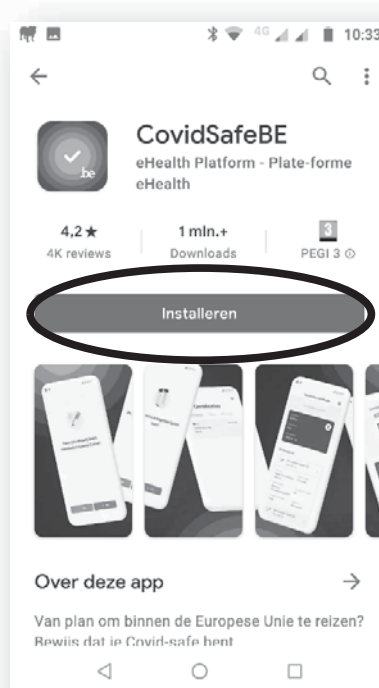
4G 10:33

CovidSafeBE
eHealth Platform - Plate-forme eHealth

4,2 ★
4K reviews

1 mln.+
Downloads

3
PEGI 3

Installeren

Over deze app

Van plan om binnen de Europese Unie te reizen? Bewijs dat je Covid-safe bent